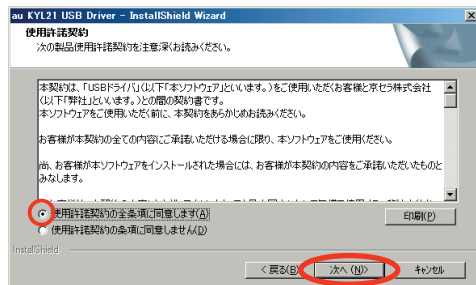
au KYL21 USB Driver - InstallShield Wizard

使用許諾契約
次の製品使用許諾契約を注意深くお読みください。

本契約は、「USBドライバ」(以下「本ソフトウェア」といいます。)をご使用いただくお客様と京セラ株式会社(以下「弊社」といいます。)との間の契約書です。
本ソフトウェアをご使用いただく前に、本契約をあらかじめお読みください。

お客様が本契約の全ての内容にご承諾いただける場合に限り、本ソフトウェアをご使用ください。

尚、お客様が本ソフトウェアをインストールされた場合には、お客様が本契約の内容をご承諾いただいたものとみなします。

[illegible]

使用許諾契約の全条項に同意します(A)
使用許諾契約の条項に同意しません(D)

印刷(P)

InstallShield

< 戻る(B)
次へ (N)>
キャンセル